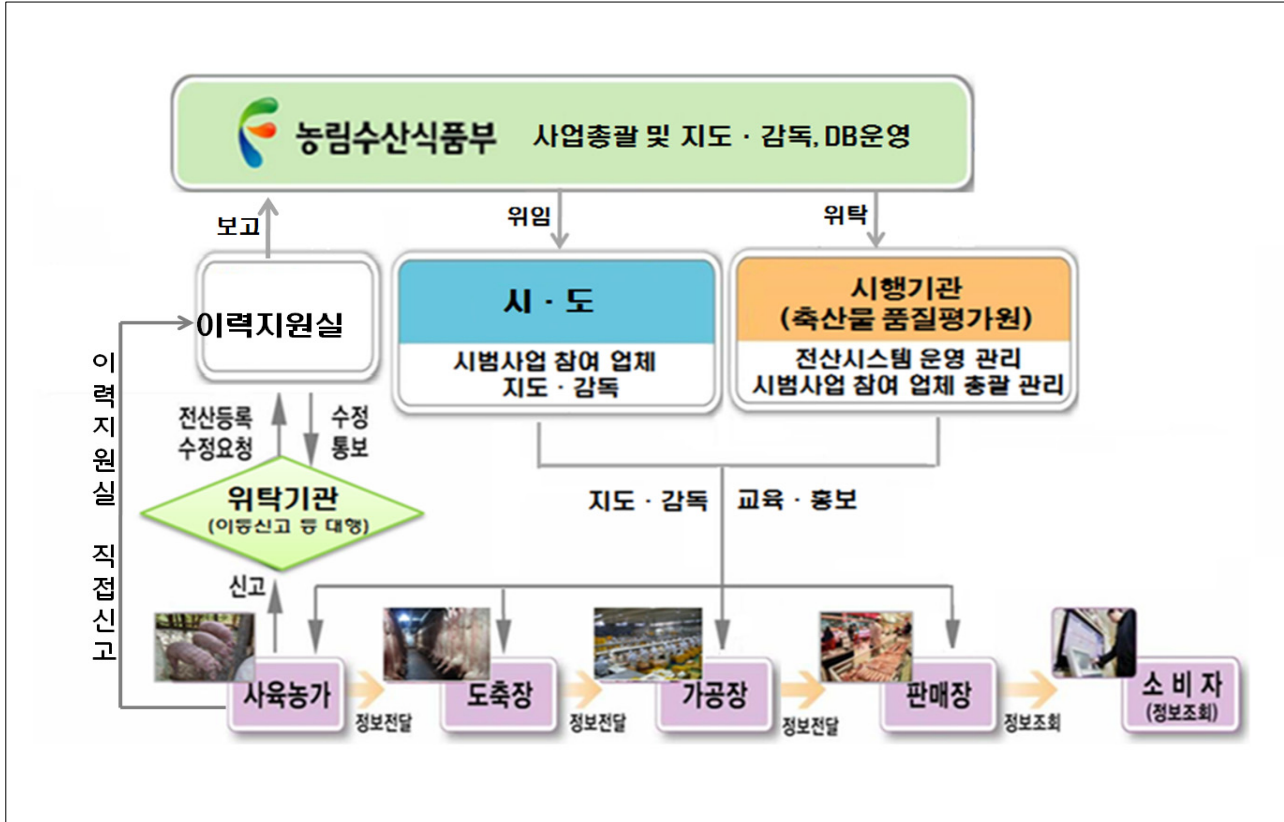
농림수산식품부 사업총괄 및 지도 · 감독, DB운영

보고

위임

위탁

이력지원실

시 · 도

시범사업 참여 업체 지도 · 감독

시행기관 (축산물 품질평가원)

전산시스템 운영 관리 시범사업 참여 업체 총괄 관리

이력지원실 직접신고

전산등록 수정요청

수정 통보

위탁기관 (이동신고 등 대행)

지도 · 감독 교육 · 홍보

신고

사육농가

정보전달

도축장

정보전달

가공장

정보전달

판매장

정보조회

소 비 자 (정보조회)